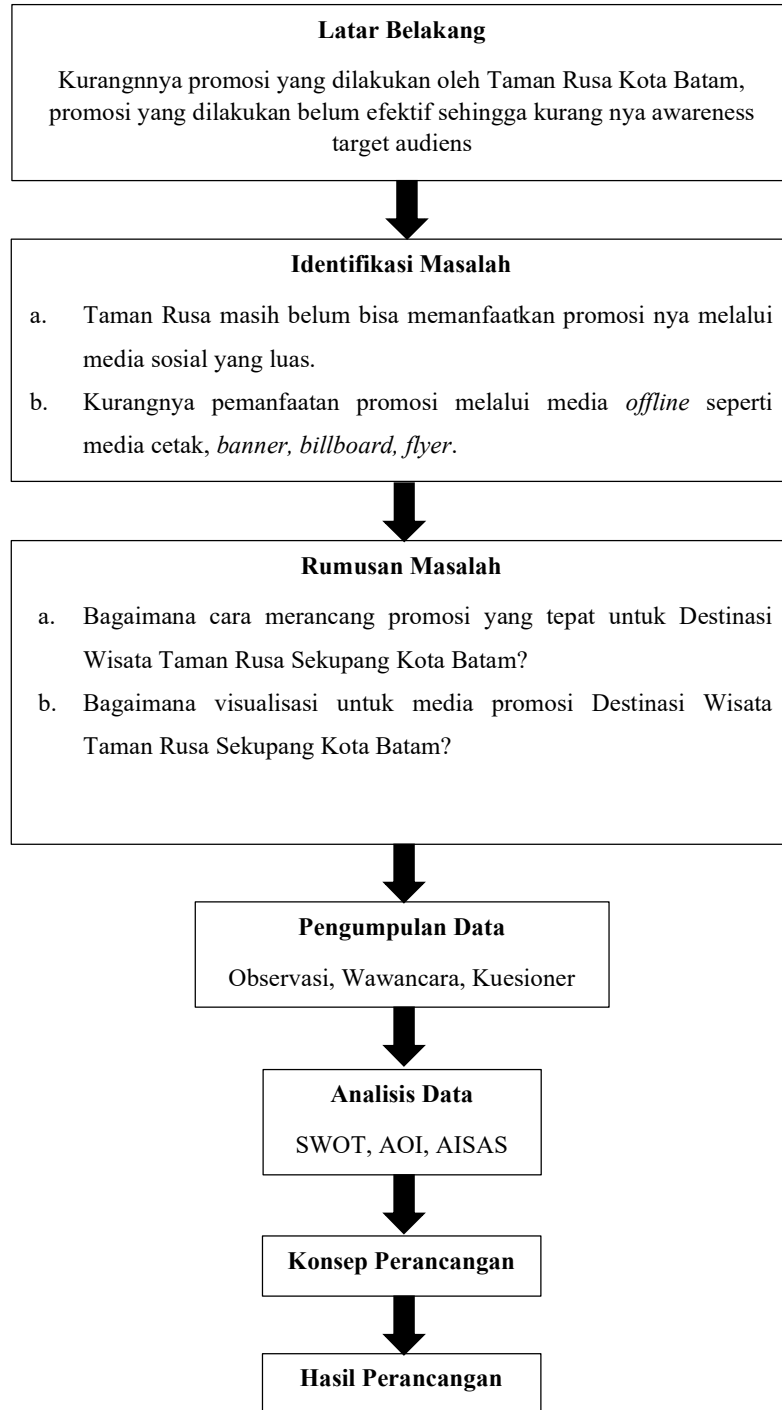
**Latar Belakang**

Kurangnnya promosi yang dilakukan oleh Taman Rusa Kota Batam, promosi yang dilakukan belum efektif sehingga kurang nya awareness target audiens

**Identifikasi Masalah**

a. Taman Rusa masih belum bisa memanfaatkan promosi nya melalui media sosial yang luas.

b. Kurangnya pemanfaatan promosi melalui media *offline* seperti media cetak, *banner, billboard, flyer*.

**Rumusan Masalah**

a. Bagaimana cara merancang promosi yang tepat untuk Destinasi Wisata Taman Rusa Sekupang Kota Batam?

b. Bagaimana visualisasi untuk media promosi Destinasi Wisata Taman Rusa Sekupang Kota Batam?

**Pengumpulan Data**

Observasi, Wawancara, Kuesioner

**Analisis Data**

SWOT, AOI, AISAS

**Konsep Perancangan**

**Hasil Perancangan**